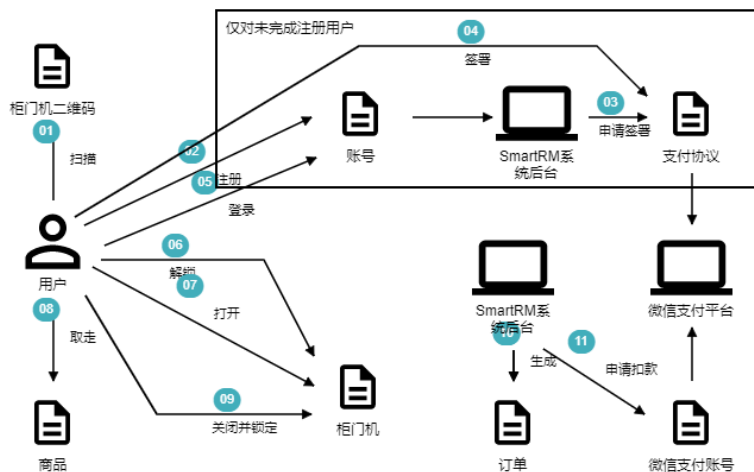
仅对未完成注册用户

04

签署

柜门机二维码

01

扫描

02

05 注册

登录

账号

SmartRM系统后台

03

申请签署

支付协议

用户

06

解锁

07

打开

08

取走

09

关闭并锁定

柜门机

商品

SmartRM系统后台

10

生成

11

申请扣款

微信支付平台

订单

微信支付账号